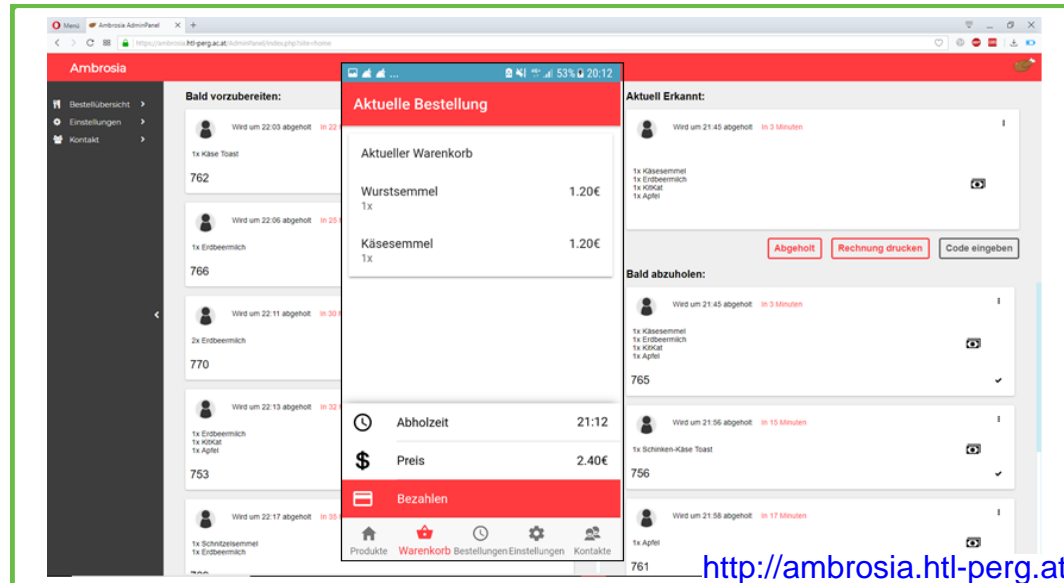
Menü Ambrosia AdminPanel × +

https://ambrosia.htl-perg.ac.at/AdminPanel/index.php?site=home

Ambrosia

Bestellübersicht
Einstellungen
Kontakt

Bald vorzubereiten:

Wird um 22:03 abgeholt In 22
1x Käse Toast
762

Wird um 22:06 abgeholt In 25
1x Erdbeermilch
766

Wird um 22:11 abgeholt In 30
2x Erdbeermilch
770

Wird um 22:13 abgeholt In 32
1x Erdbeermilch
1x KitKat
1x Apfel
753

Wird um 22:17 abgeholt In 35
1x Schnitzelsemmel
1x Erdbeermilch

53% 20:12

Aktuelle Bestellung

Aktueller Warenkorb

Wurstsemmel 1.20€
1x

Käsesemmel 1.20€
1x

Abholzeit 21:12

Preis 2.40€

Bezahlen

Produkte Warenkorb Bestellungen Einstellungen Kontakte

Aktuell Erkannt:

Wird um 21:45 abgeholt In 3 Minuten
1x Käsesemmel
1x Erdbeermilch
1x KitKat
1x Apfel

Abgeholt Rechnung drucken Code eingeben

Bald abzuholen:

Wird um 21:45 abgeholt In 3 Minuten
1x Käsesemmel
1x Erdbeermilch
1x KitKat
1x Apfel
765

Wird um 21:56 abgeholt In 15 Minuten
1x Schinken-Käse Toast
756

Wird um 21:58 abgeholt In 17 Minuten
1x Apfel
761

http://ambrosia.htl-perg.at